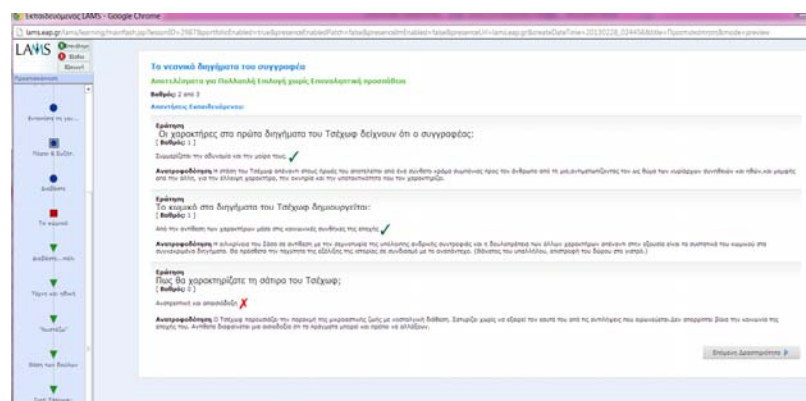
Εκπαιδευόμενος LAMS - Google Chrome

lams.eap.gr/lams/learning/mainflash.jsp?lessonID=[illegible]

LAMS

Προετοιμασία

Το νεανικά διηγήματα του συγγραφέα

Αποτελέσματα για Πολλαπλή Επιλογή χωρίς Επαναληπτική προσπάθεια

Βαθμός: 2 από 3

Απαντήσεις Εκπαιδευόμενου:

Ερώτηση
Οι χαρακτήρες στα πρώτα διηγήματα του Τσέχωφ δείχνουν ότι ο συγγραφέας:
[ Βαθμός: 1 ]

Συμπάσχει την αδυναμία και την μοίρα τους.

Ανατροφοδότηση: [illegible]

Ερώτηση
Το κωμικό στα διηγήματα του Τσέχωφ δημιουργείται:
[ Βαθμός: 1 ]

Από την αντίθεση των χαρακτήρων μέσα στις κοινωνικές συνθήκες της εποχής.

Ανατροφοδότηση: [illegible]

Ερώτηση
Πως θα χαρακτηρίζατε τη σάτιρα του Τσέχωφ;
[ Βαθμός: 0 ]

Ανεμπόδιστη και αποκαλυπτική.

Ανατροφοδότηση: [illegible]

Επόμενη Δραστηριότητα